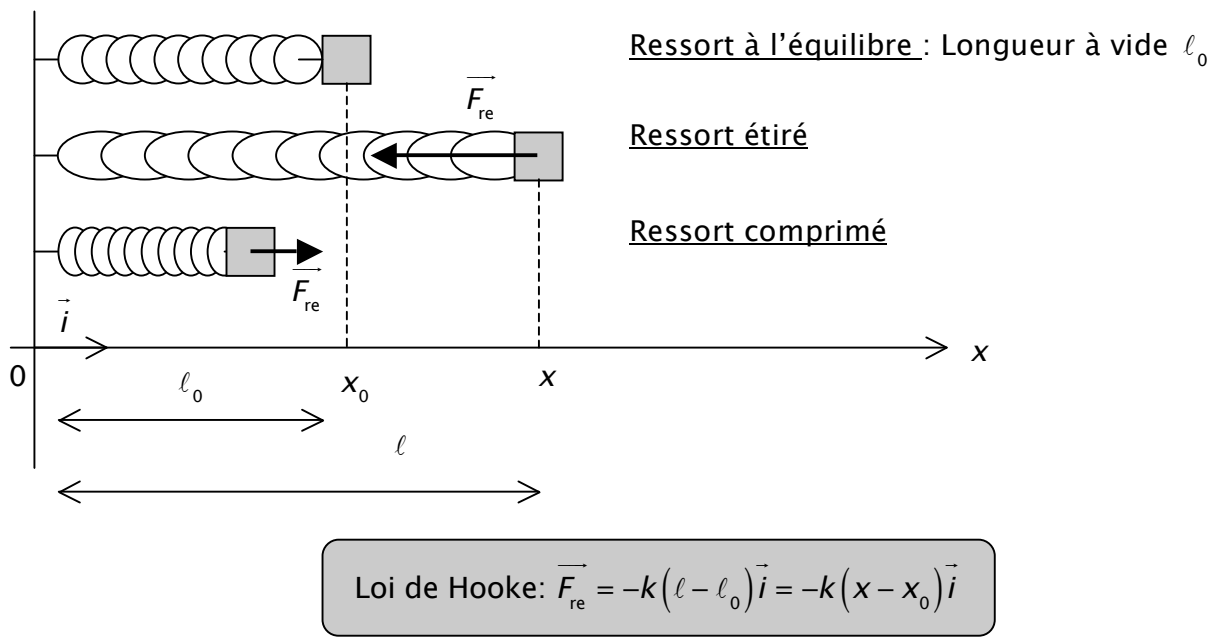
Ressort à l'équilibre : Longueur à vide $\ell_0$

$\overrightarrow{F_{re}}$

Ressort étiré

Ressort comprimé

$\overrightarrow{F_{re}}$

$\vec{i}$

$x$

0 $\ell_0$ $x_0$ $x$

$\ell$

Loi de Hooke: $\overrightarrow{F_{re}} = -k\left(\ell - \ell_0\right)\vec{i} = -k\left(x - x_0\right)\vec{i}$